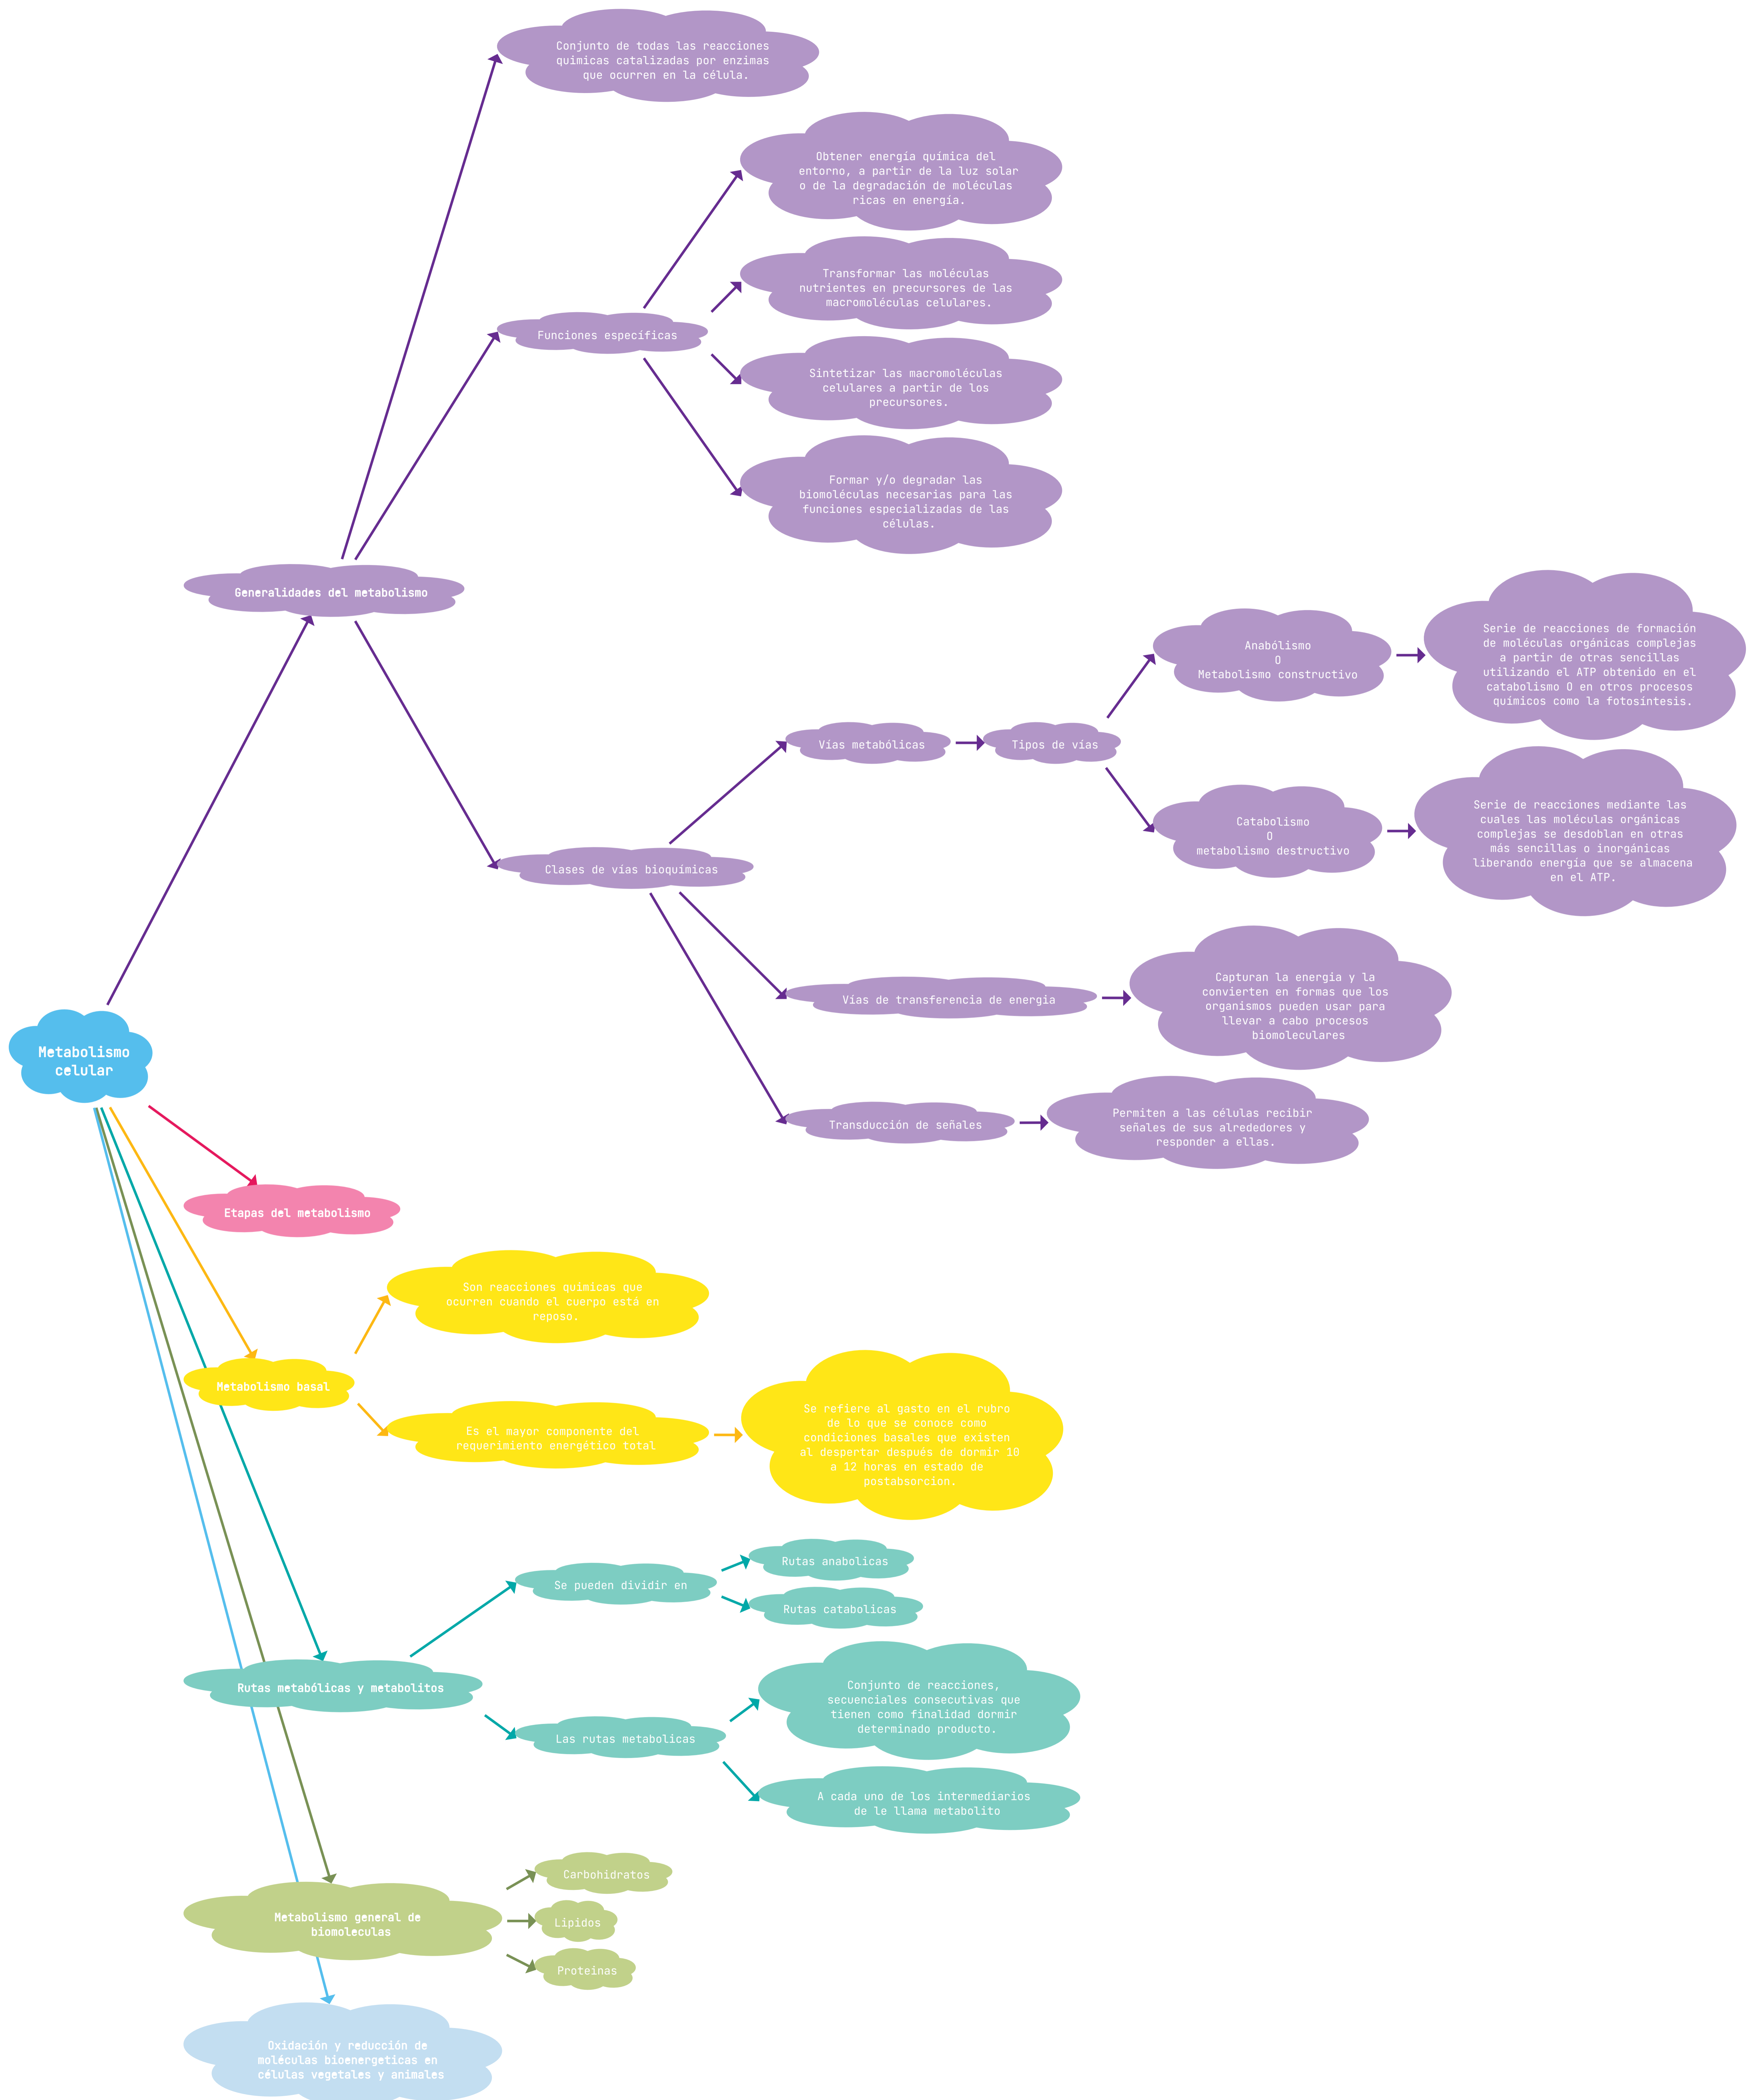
Metabolismo celular

Generalidades del metabolismo

Conjunto de todas las reacciones químicas catalizadas por enzimas que ocurren en la célula.

Funciones especificas

Obtener energía química del entorno, a partir de la luz solar o de la degradación de moléculas ricas en energía.

Transformar las moléculas nutrientes en precursores de las macromoléculas celulares.

Sintetizar las macromoléculas celulares a partir de los precursores.

Formar y/o degradar las biomoléculas necesarias para las funciones especializadas de las células.

Clases de vías bioquímicas

Vias metabólicas

Tipos de vias

Anabólismo
O
Metabolismo constructivo

Serie de reacciones de formación de moléculas orgánicas complejas a partir de otras sencillas utilizando el ATP obtenido en el catabolismo O en otros procesos químicos como la fotosíntesis.

Catabolismo
O
metabolismo destructivo

Serie de reacciones mediante las cuales las moléculas orgánicas complejas se desdoblan en otras más sencillas o inorgánicas liberando energía que se almacena en el ATP.

Vias de transferencia de energia

Capturan la energia y la convierten en formas que los organismos pueden usar para llevar a cabo procesos biomoleculares

Transducción de señales

Permiten a las células recibir señales de sus alrededores y responder a ellas.

Etapas del metabolismo

Metabolismo basal

Son reacciones químicas que ocurren cuando el cuerpo está en reposo.

Es el mayor componente del requerimiento energético total

Se refiere al gasto en el rubro de lo que se conoce como condiciones basales que existen al despertar después de dormir 10 a 12 horas en estado de postabsorcion.

Rutas metabólicas y metabolitos

Se pueden dividir en

Rutas anabolicas

Rutas catabolicas

Las rutas metabolicas

Conjunto de reacciones, secuenciales consecutivas que tienen como finalidad dormir determinado producto.

A cada uno de los intermediarios de le llama metabolito

Metabolismo general de biomoleculas

Carbohidratos

Lipidos

Proteinas

Oxidación y reducción de moléculas bioenergeticas en células vegetales y animales